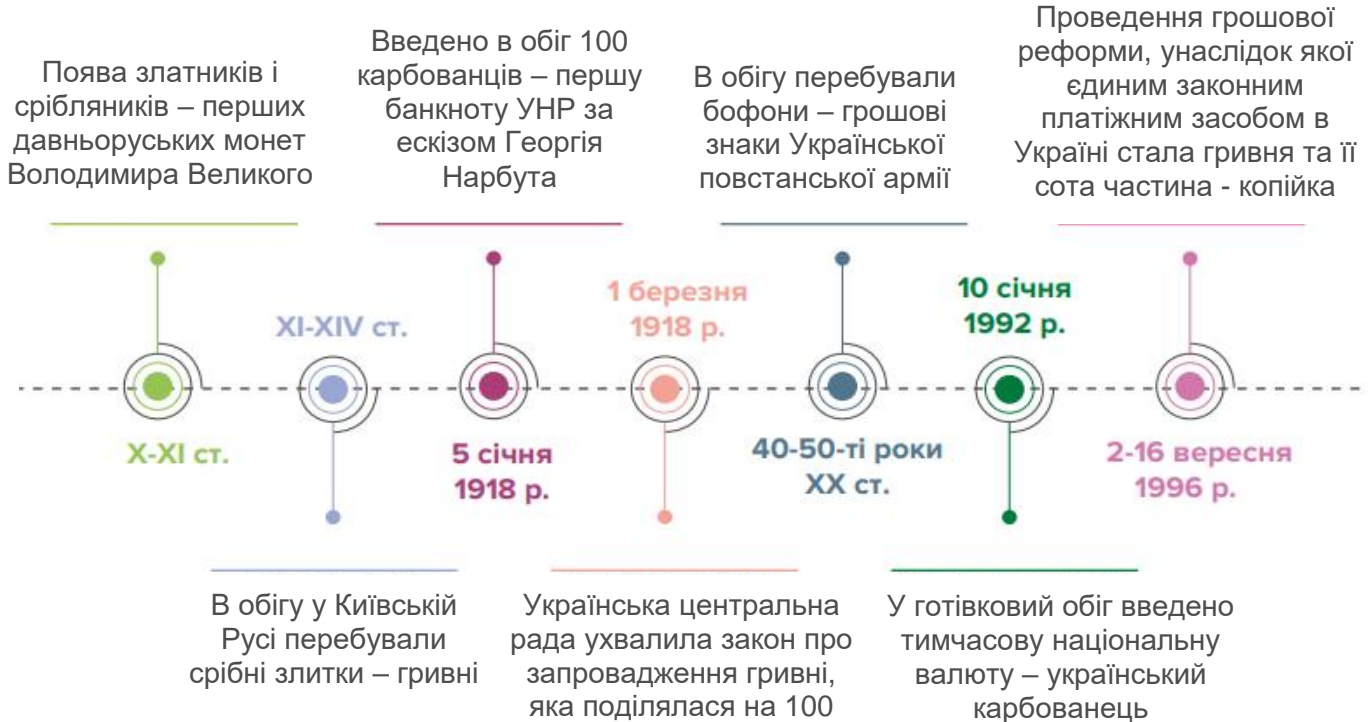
Поява златників і срібляників – перших давньоруських монет Володимира Великого

Введено в обіг 100 карбованців – першу банкноту УНР за ескізом Георгія Нарбута

В обігу перебували бофони – грошові знаки Української повстанської армії

Проведення грошової реформи, унаслідок якої єдиним законним платіжним засобом в Україні стала гривня та її сота частина - копійка

XI-XIV ст.

1 березня 1918 р.

10 січня 1992 р.

X-XI ст.

5 січня 1918 р.

40-50-ті роки XX ст.

2-16 вересня 1996 р.

В обігу у Київській Русі перебували срібні злитки – гривні

Українська центральна рада ухвалила закон про запровадження гривні, яка поділялася на 100

У готівковий обіг введено тимчасову національну валюту – український карбованець